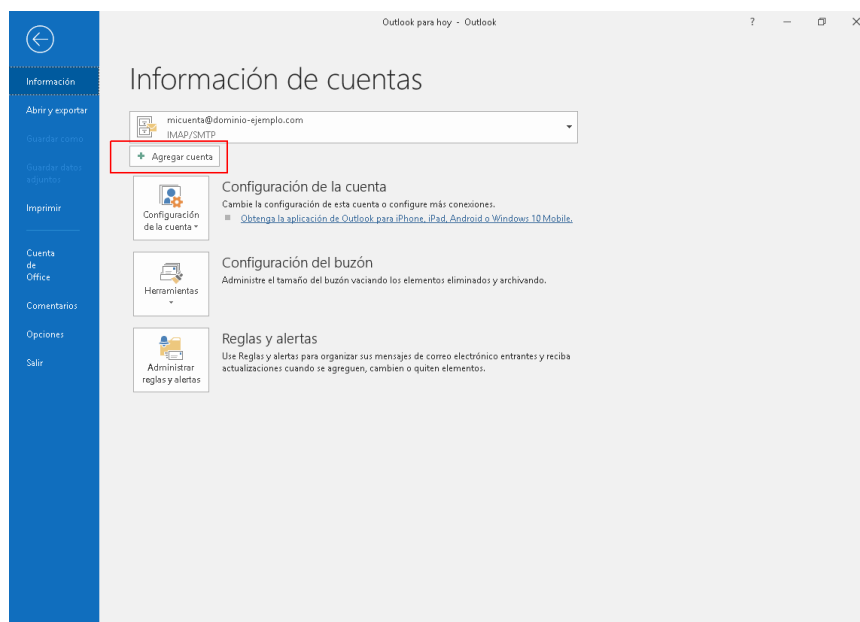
Outlook para hoy - Outlook

?

Información

Abrir y exportar

Guardar como

Guardar datos adjuntos

Imprimir

Cuenta de Office

Comentarios

Opciones

Salir

Información de cuentas

micuenta@dominio-ejemplo.com
IMAP/SMTP

+ Agregar cuenta

Configuración de la cuenta

Configuración de la cuenta

Cambie la configuración de esta cuenta o configure más conexiones.

Obtenga la aplicación de Outlook para iPhone, iPad, Android o Windows 10 Mobile.

Herramientas

Configuración del buzón

Administre el tamaño del buzón vaciando los elementos eliminados y archivando.

Administrar reglas y alertas

Reglas y alertas

Use Reglas y alertas para organizar sus mensajes de correo electrónico entrantes y reciba actualizaciones cuando se agreguen, cambien o quiten elementos.